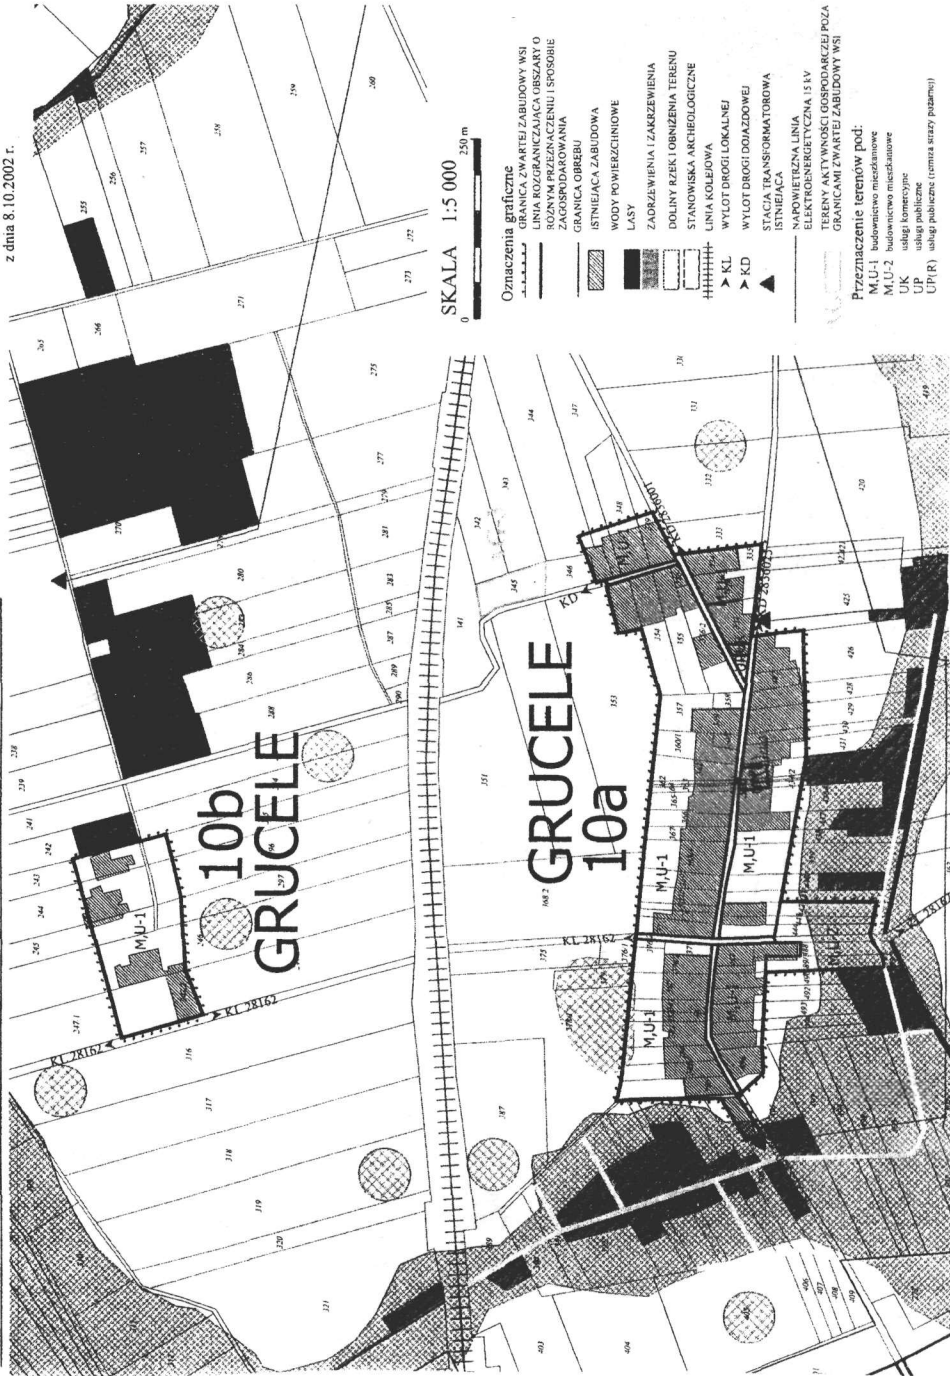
z dnia 8.10.2002 r.

SKALA 1:5 000
0 250 m

Oznaczenia graficzne
GRANICA ZWARTEJ ZABUDOWY WSI
LINIA ROZGRANICZAJĄCA OBSZARY O RÓŻNYM PRZEZNACZENIU I SPOSOBIE ZAGOSPODAROWANIA
GRANICA OBRĘBU
ISTNIEJĄCA ZABUDOWA
WODY POWIERZCHNIOWE
LASY
ZADRZEWIENIA I ZAKRZEWIENIA
DOLINY RZEK I OBNIŻENIA TERENU
STANOWISKA ARCHEOLOGICZNE
LINIA KOLEJOWA
KL WYLOT DROGI LOKALNEJ
KD WYLOT DROGI DOJAZDOWEJ
STACJA TRANSFORMATOROWA ISTNIEJĄCA
NAPOWIETRZNA LINIA ELEKTROENERGETYCZNA 15 kV
TERENY AKTYWNOŚCI GOSPODARCZEJ POZA GRANICAMI ZWARTEJ ZABUDOWY WSI

Przeznaczenie terenów pod:
M,U-1 budownictwo mieszkaniowe
M,U-2 budownictwo mieszkaniowe
UK usługi komercyjne
UP usługi publiczne
UP(R) usługi publiczne (remiza straży pożarnej)

10b
GRUCELE

GRUCELE
10a

M,U-1
M,U-1
M,U-1
M,U-1
M,U-1
M,U-2
KL 28162
KL 28162
KL 28162
KD
KD 285005

255 256 257 258 259 260 265 266 271 272 273 275 277 278 281 283 285 287 289 290 280 270 286 288 238 239 241 242 243 244 245 247 297 316 317 318 319 320 321 341 342 343 344 345 346 347 348 351 353 354 355 357 360 375 387 331 332 333 335 420 419 425 426 428 429 430 431 403 404 405 406 407 408 409